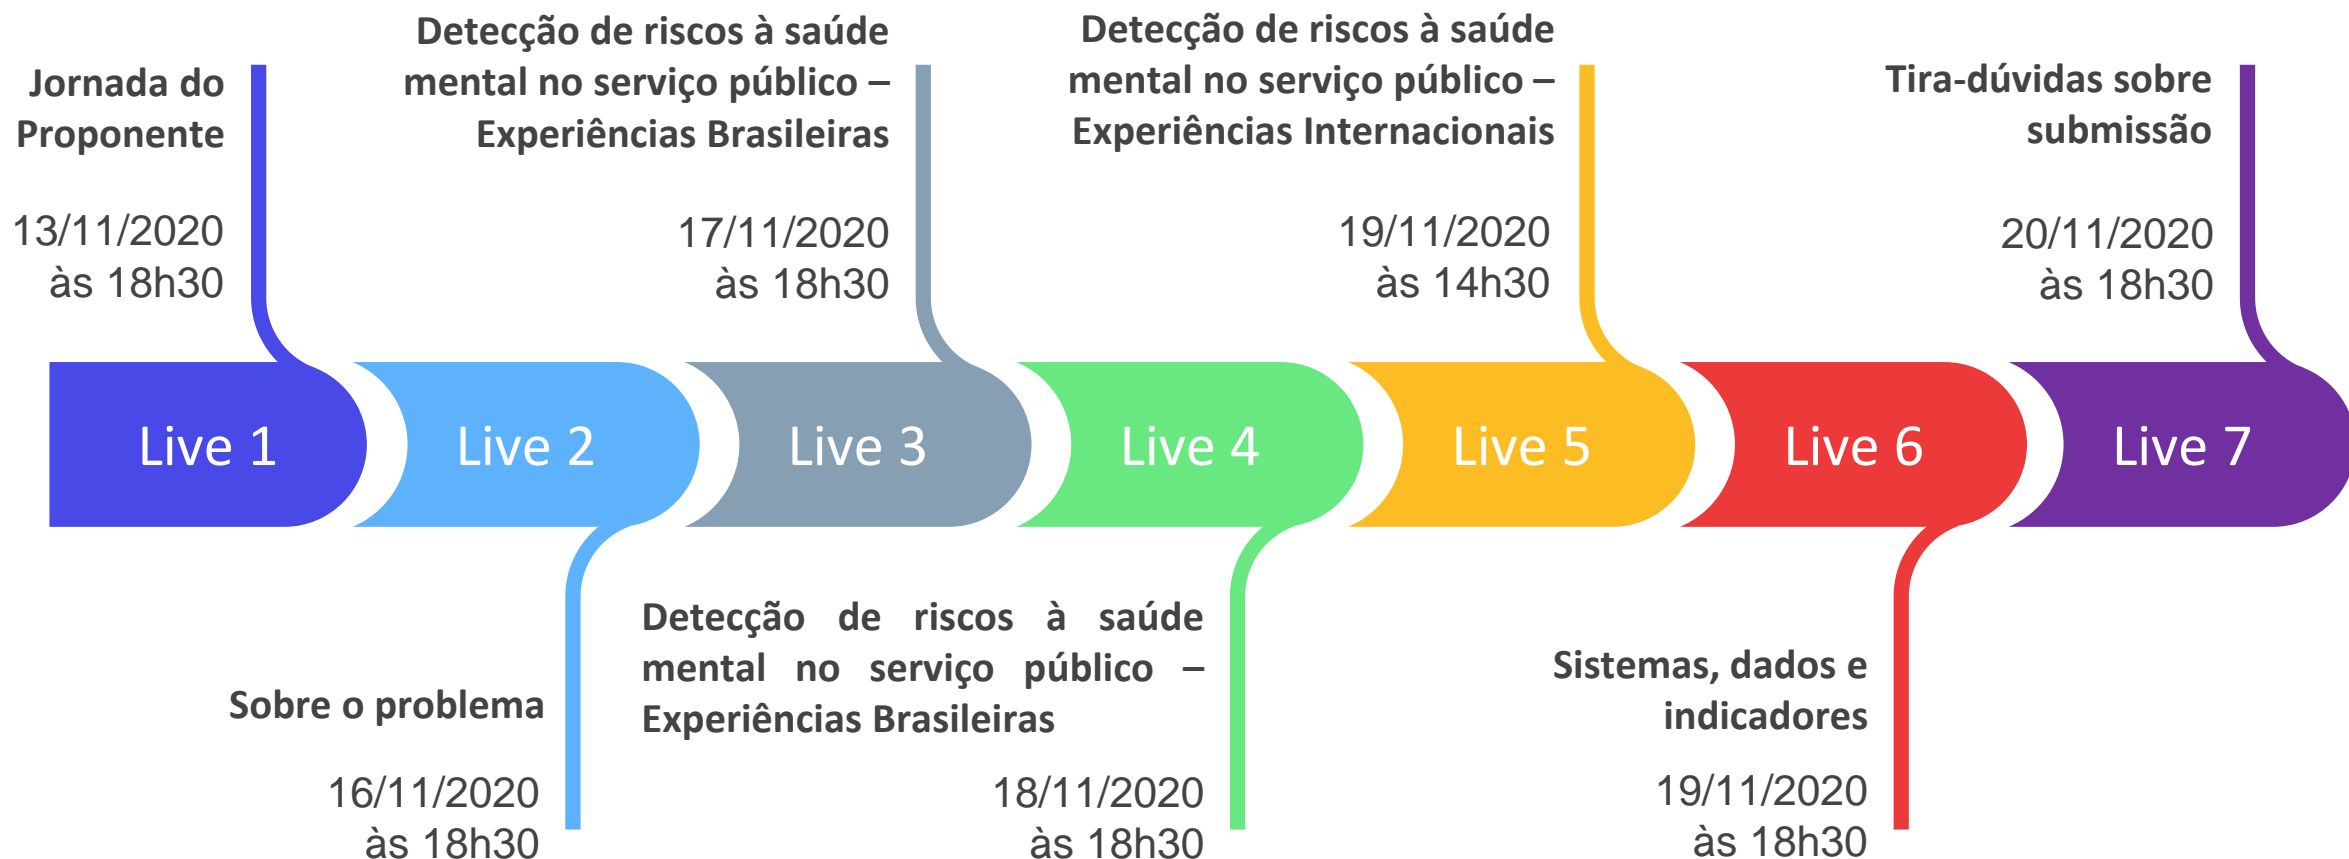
Jornada do Proponente

13/11/2020
às 18h30

Detecção de riscos à saúde mental no serviço público – Experiências Brasileiras

17/11/2020
às 18h30

Detecção de riscos à saúde mental no serviço público – Experiências Internacionais

19/11/2020
às 14h30

Tira-dúvidas sobre submissão

20/11/2020
às 18h30

Live 1

Live 2

Live 3

Live 4

Live 5

Live 6

Live 7

Sobre o problema

16/11/2020
às 18h30

Detecção de riscos à saúde mental no serviço público – Experiências Brasileiras

18/11/2020
às 18h30

Sistemas, dados e indicadores

19/11/2020
às 18h30